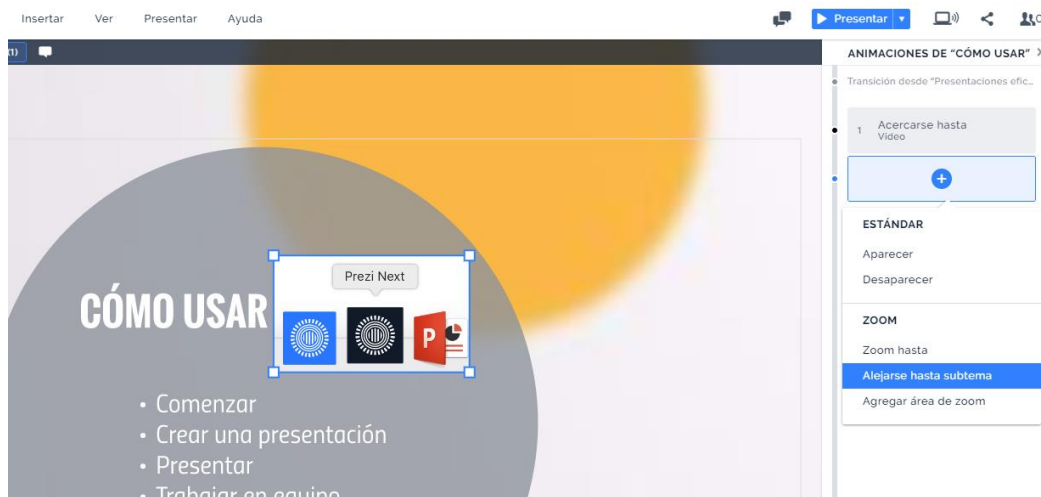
Insertar Ver Presentar Ayuda

Presentar

ANIMACIONES DE "CÓMO USAR"

Transición desde "Presentaciones efic...

1 Acercarse hasta
Video

ESTÁNDAR

Aparecer

Desaparecer

ZOOM

Zoom hasta

Alejarse hasta subtema

Agregar área de zoom

Prezi Next

CÓMO USAR

• Comenzar
• Crear una presentación
• Presentar
• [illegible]